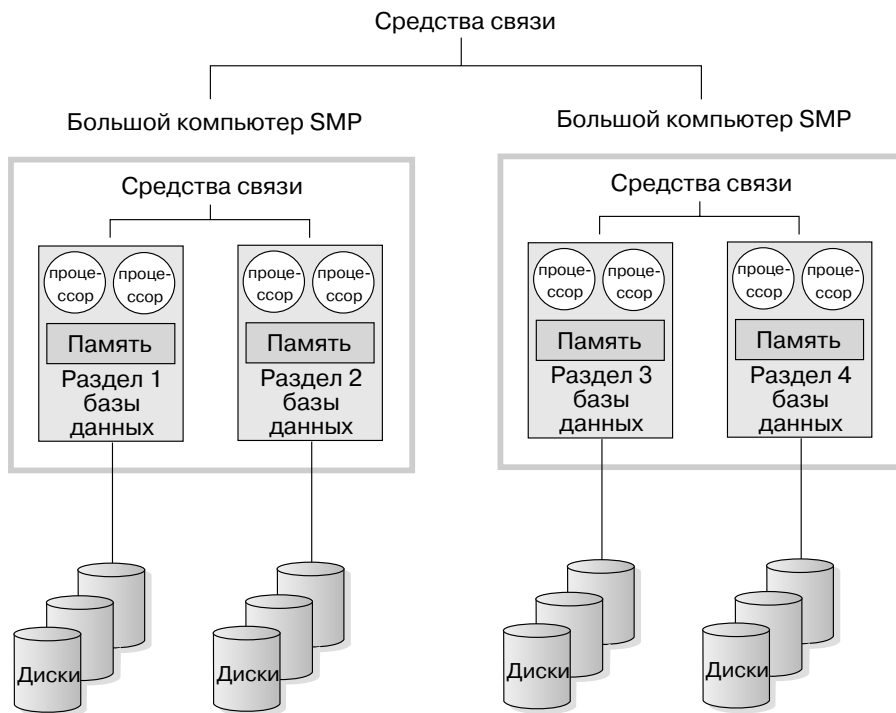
Средства связи

Большой компьютер SMP

Большой компьютер SMP

Средства связи

процессор

процессор

Память

Раздел 1 базы данных

процессор

процессор

Память

Раздел 2 базы данных

Средства связи

процессор

процессор

Память

Раздел 3 базы данных

процессор

процессор

Память

Раздел 4 базы данных

Диски

Диски

Диски

Диски